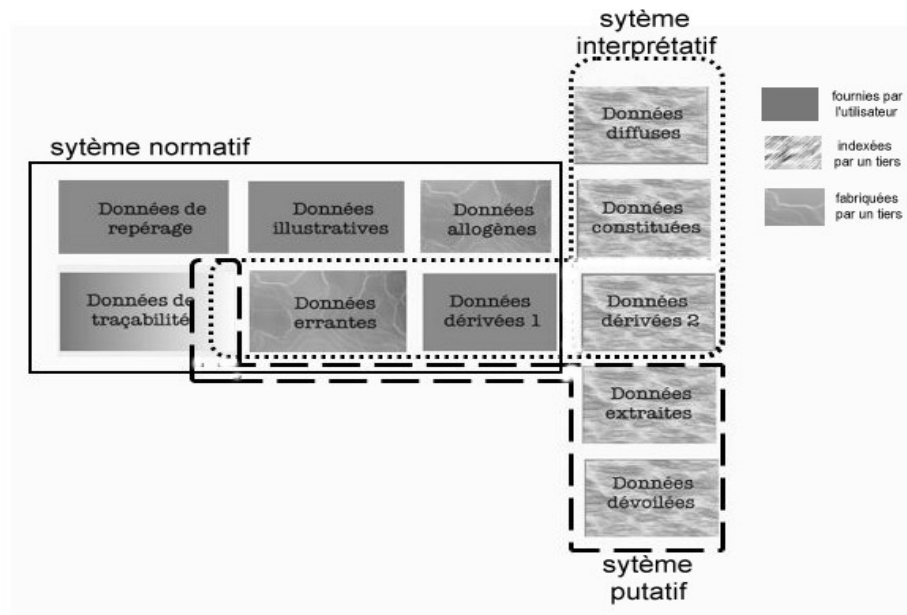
sytème interprétatif

fournies par l'utilisateur

indexées par un tiers

fabriquées par un tiers

sytème normatif

Données diffuses

Données de repérage

Données illustratives

Données allogènes

Données constituées

Données de traçabilité

Données errantes

Données dérivées 1

Données dérivées 2

Données extraites

Données dévoilées

sytème putatif